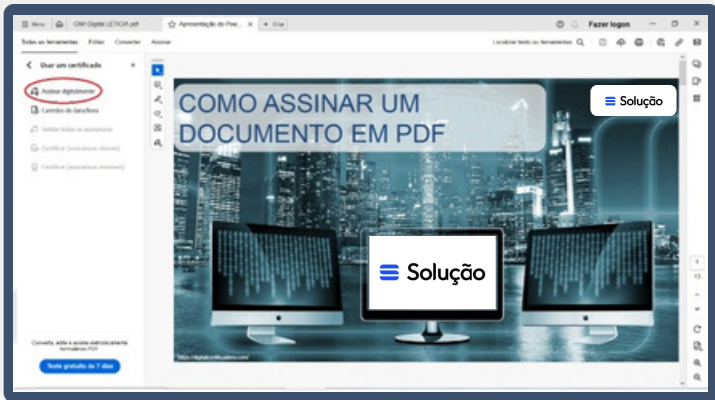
Menu | CNH Digital LETICIA.pdf | Apresentação do Posi... | + Criar | Fazer logon

Todas as ferramentas | Editar | Converter | Assinar | Localizar texto ou ferramentas

Usar um certificado

Assinar digitalmente

Carimbo de data/hora

Validar todas as assinaturas

Certificar (assinaturas visíveis)

Certificar (assinaturas invisíveis)

Converta, edite e assine eletronicamente formulários PDF

Teste gratuito de 7 dias

COMO ASSINAR UM DOCUMENTO EM PDF

Solução

Solução

https://digitalcertificadora.com/